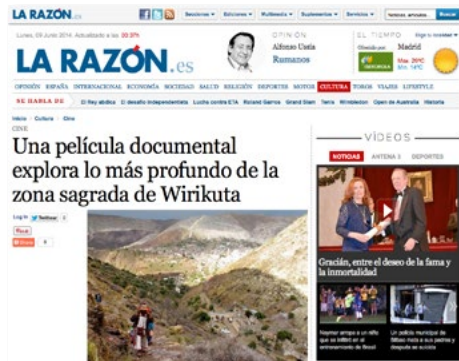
LA RAZÓN.es

Secciones ▾ Ediciones ▾ Multimedia ▾ Suplementos ▾ Servicios ▾ Buscar

Lunes, 09 Junio 2014. Actualizado a las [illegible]

LA RAZÓN.es

OPINIÓN
Alfonso Ussía
Rumanos

EL TIEMPO
Madrid
Máx. 29ºC
Mín. 15ºC

OPINIÓN ESPAÑA INTERNACIONAL ECONOMÍA SOCIEDAD SALUD RELIGIÓN DEPORTES MOTOR CULTURA TOROS VIAJES LIFESTYLE

SE HABLA DE El Rey abdica El desafío independentista Lucha contra ETA Roland Garros Grand Slam Tenis Wimbledon Open de Australia Historia

Inicio | Cultura | Cine

CINE

Una película documental explora lo más profundo de la zona sagrada de Wirikuta

VÍDEOS

NOTICIAS ANTENA 3 DEPORTES

Gracián, entre el deseo de la fama y la inmortalidad

Neymar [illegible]

Un policía municipal de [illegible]